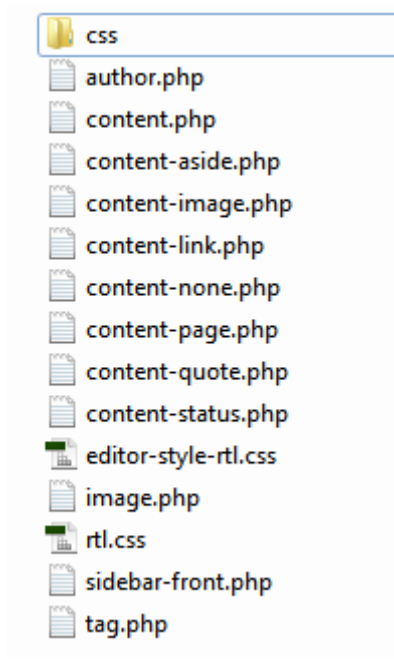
css
author.php
content.php
content-aside.php
content-image.php
content-link.php
content-none.php
content-page.php
content-quote.php
content-status.php
editor-style-rtl.css
image.php
rtl.css
sidebar-front.php
tag.php